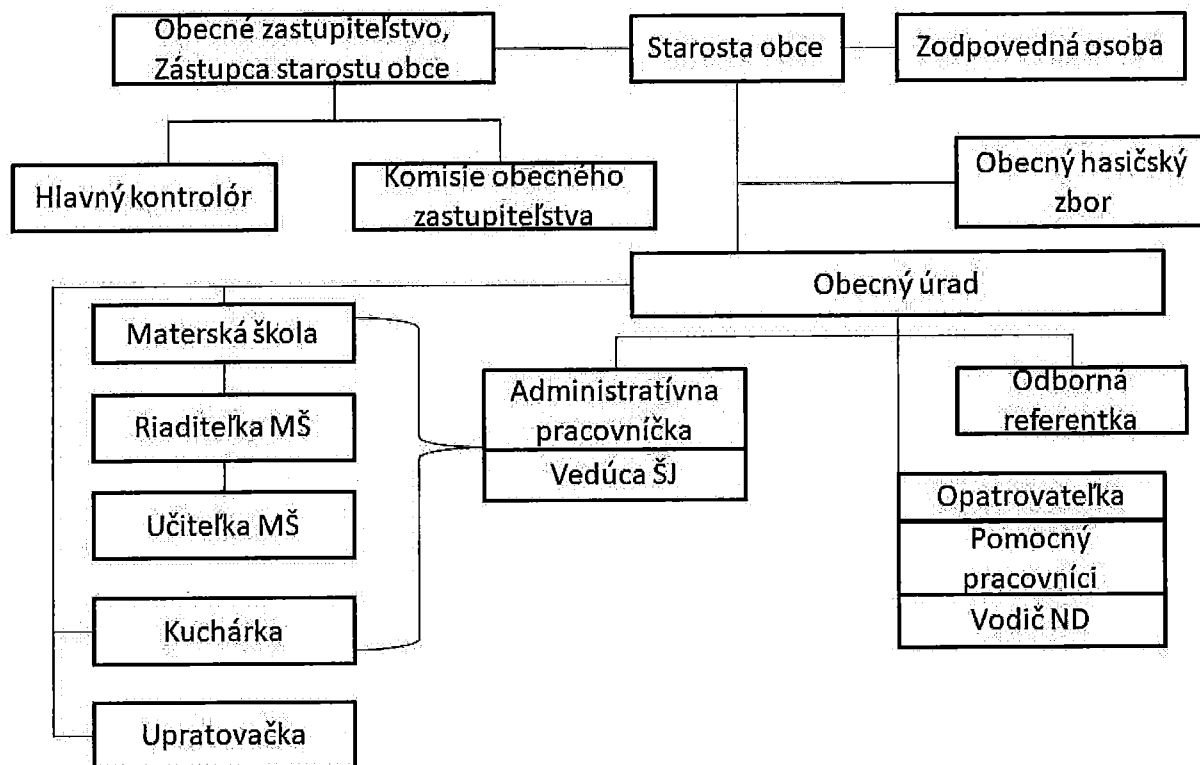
Obecné zastupiteľstvo, Zástupca starostu obce

Starosta obce

Zodpovedná osoba

Hlavný kontrolór

Komisie obecného zastupiteľstva

Obecný hasičský zbor

Obecný úrad

Materská škola

Riaditeľka MŠ

Učiteľka MŠ

Kuchárka

Upratovačka

Administratívna pracovníčka

Vedúca ŠJ

Odborná referentka

Opatrovateľka

Pomocný pracovníci

Vodič ND